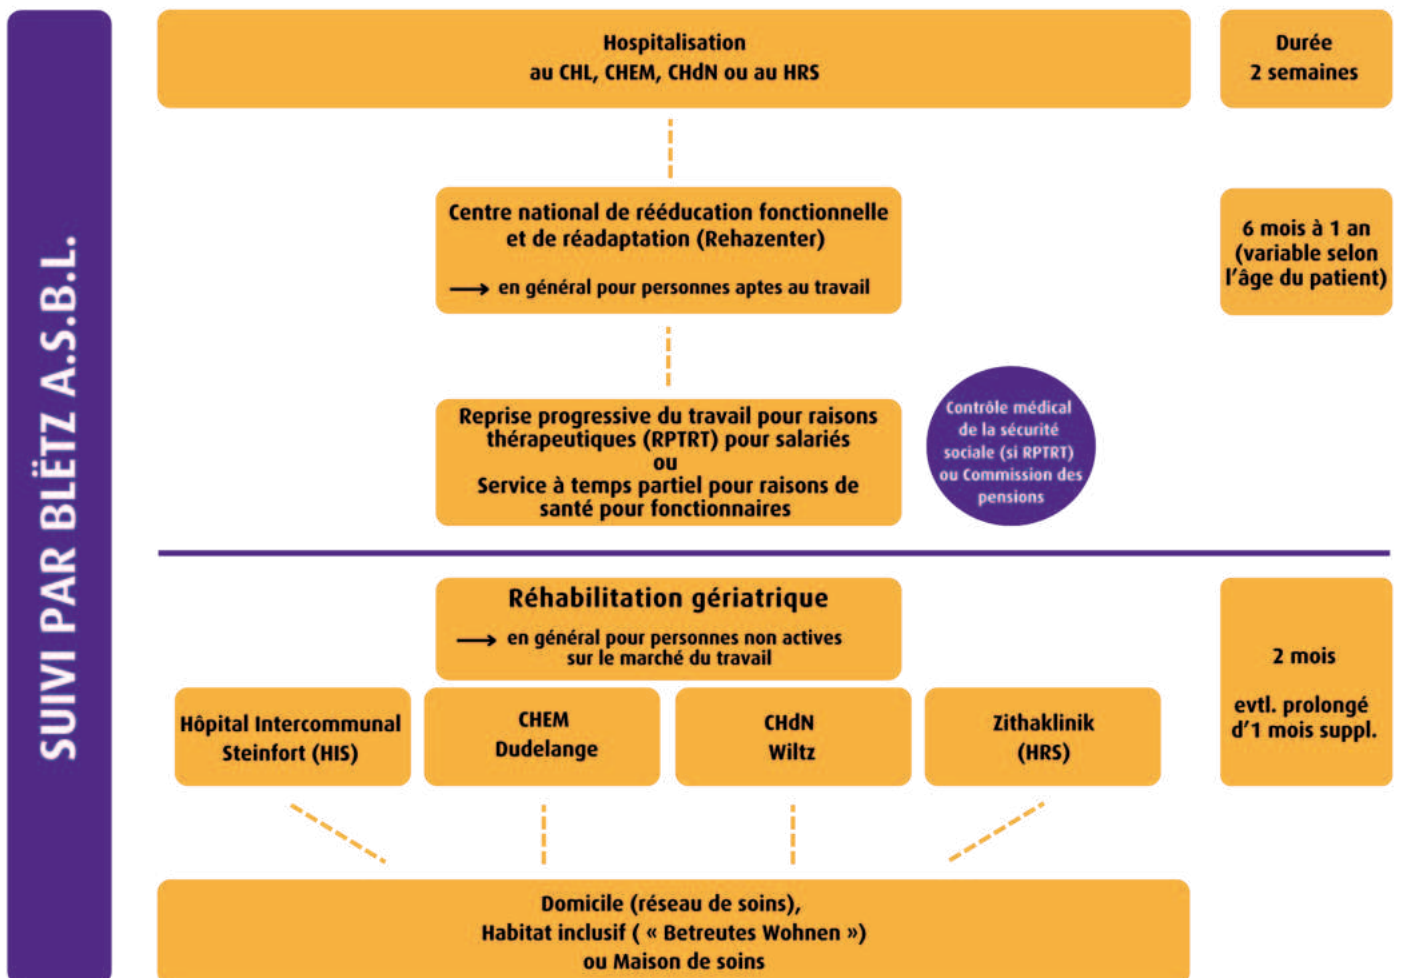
SUIVI PAR BLËTZ A.S.B.L.

Hospitalisation
au CHL, CHEM, CHdN ou au HRS

Durée
2 semaines

Centre national de rééducation fonctionnelle et de réadaptation (Rehazenter)

⟶ en général pour personnes aptes au travail

6 mois à 1 an (variable selon l'âge du patient)

Reprise progressive du travail pour raisons thérapeutiques (RPTRT) pour salariés
ou
Service à temps partiel pour raisons de santé pour fonctionnaires

Contrôle médical de la sécurité sociale (si RPTRT) ou Commission des pensions

Réhabilitation gériatrique

⟶ en général pour personnes non actives sur le marché du travail

2 mois

evtl. prolongé d'1 mois suppl.

Hôpital Intercommunal Steinfort (HIS)

CHEM
Dudelange

CHdN
Wiltz

Zithaklinik
(HRS)

Domicile (réseau de soins),
Habitat inclusif ( « Betreutes Wohnen »)
ou Maison de soins